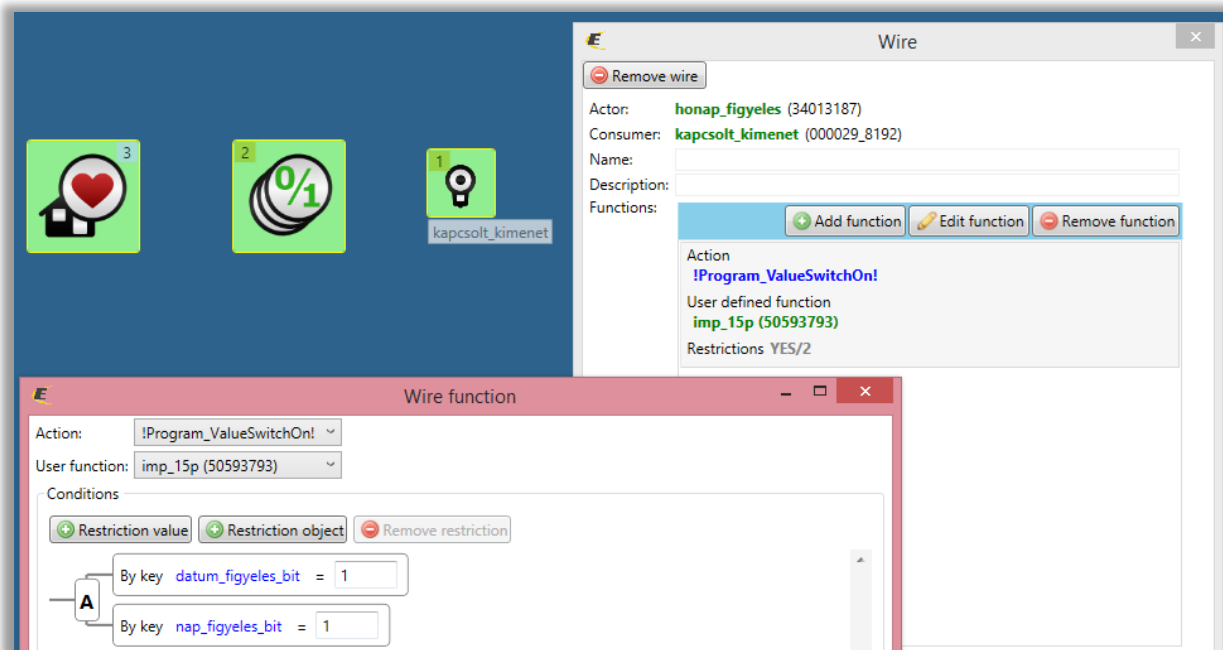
3

2

0/1

1

kapcsolt_kimenet

Wire

Remove wire

Actor: honap_figyeles (34013187)

Consumer: kapcsolt_kimenet (000029_8192)

Name:

Description:

Functions:

Add function

Edit function

Remove function

Action
!Program_ValueSwitchOn!

User defined function
imp_15p (50593793)

Restrictions YES/2

Wire function

Action: !Program_ValueSwitchOn!

User function: imp_15p (50593793)

Conditions

Restriction value

Restriction object

Remove restriction

A

By key datum_figyeles_bit = 1

By key nap_figyeles_bit = 1